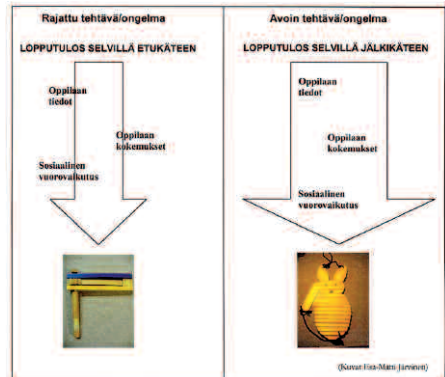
Rajattu tehtävä/ongelma

LOPPUTULOS SELVILLÄ ETUKÄTEEN

Oppilaan tiedot

Oppilaan kokemukset

Sosiaalinen vuorovaikutus

Avoin tehtävä/ongelma

LOPPUTULOS SELVILLÄ JÄLKIKÄTEEN

Oppilaan tiedot

Oppilaan kokemukset

Sosiaalinen vuorovaikutus

(Kuvat Eija-Marru Järvinen)